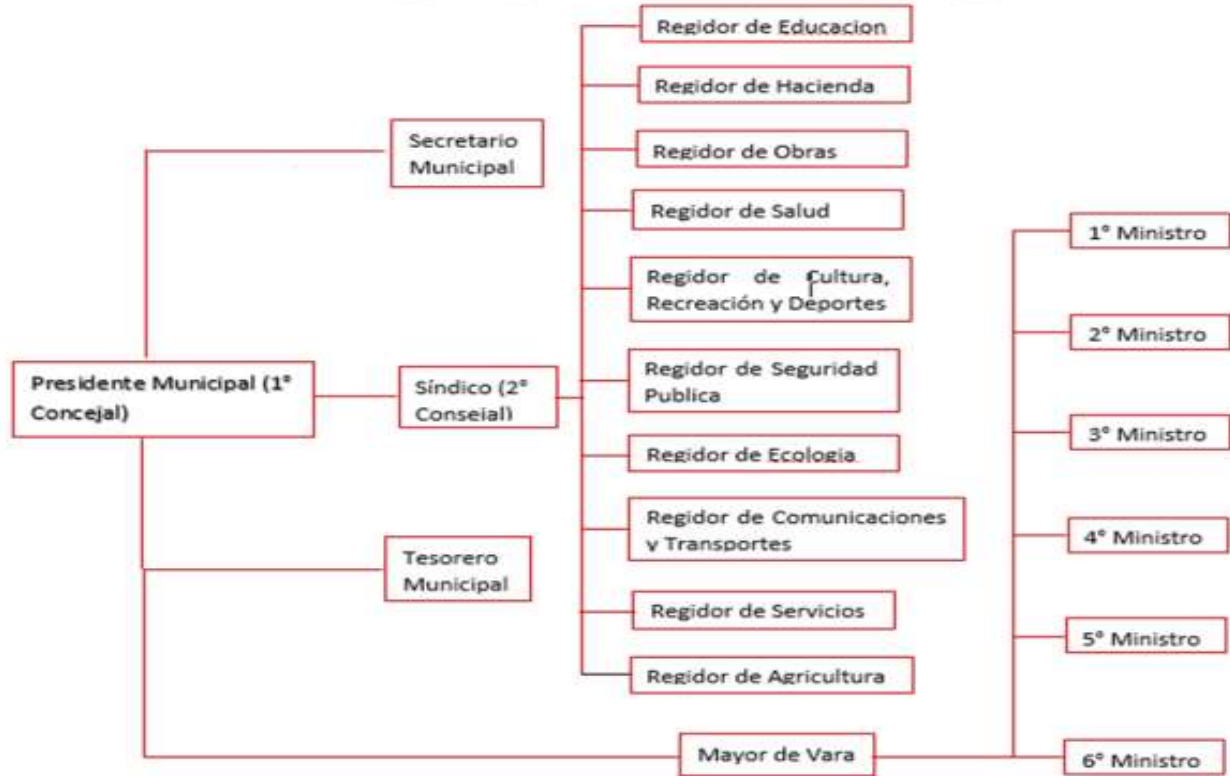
Presidente Municipal (1° Concejal)

Secretario Municipal

Síndico (2° Conseial)

Tesorero Municipal

Mayor de Vara

Regidor de Educacion

Regidor de Hacienda

Regidor de Obras

Regidor de Salud

Regidor de Cultura, Recreación y Deportes

Regidor de Seguridad Publica

Regidor de Ecologia

Regidor de Comunicaciones y Transportes

Regidor de Servicios

Regidor de Agricultura

1° Ministro

2° Ministro

3° Ministro

4° Ministro

5° Ministro

6° Ministro